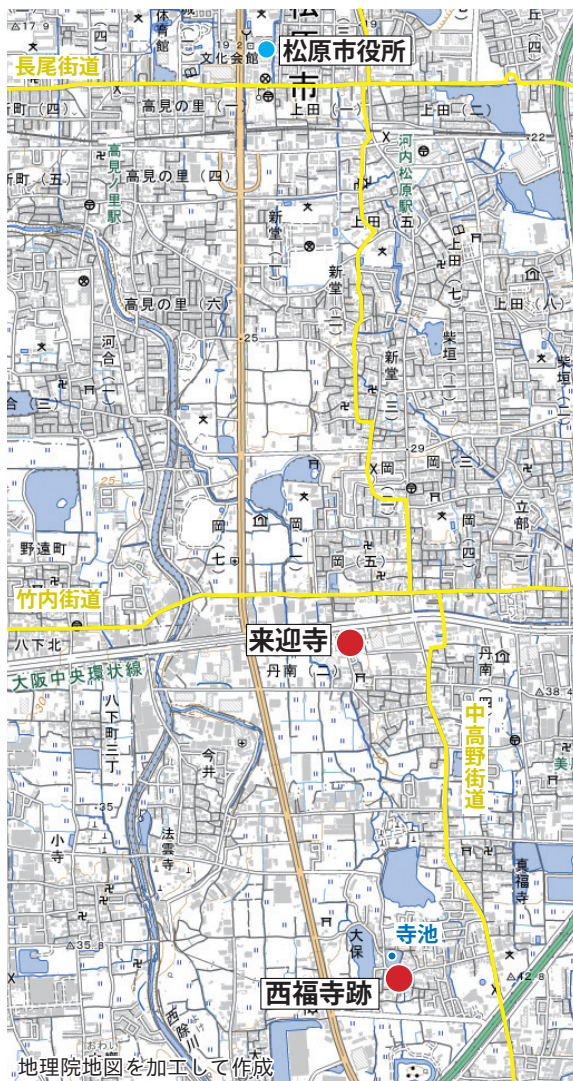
松原市役所
長尾街道
体育館
文化会館
松原市
上田（一）
上田（二）
高見の里（一）
河内松原駅
高見ノ里駅
高見の里（四）
新町（五）
新堂
上田
上田（七）
上田（八）
高見の里（六）
新堂（二）
新堂（三）
柴垣（一）
河合（二）
岡
岡（三）
立部
岡（七）
岡（二）
岡（五）
岡（四）
野遠町
竹内街道
来迎寺
八下北
大阪中央環状線
丹南（二）
丹南
中高野街道
八下町三丁
今井
小寺
法雲寺
真福寺
寺池
大保
西福寺跡
西除川
地理院地図を加工して作成